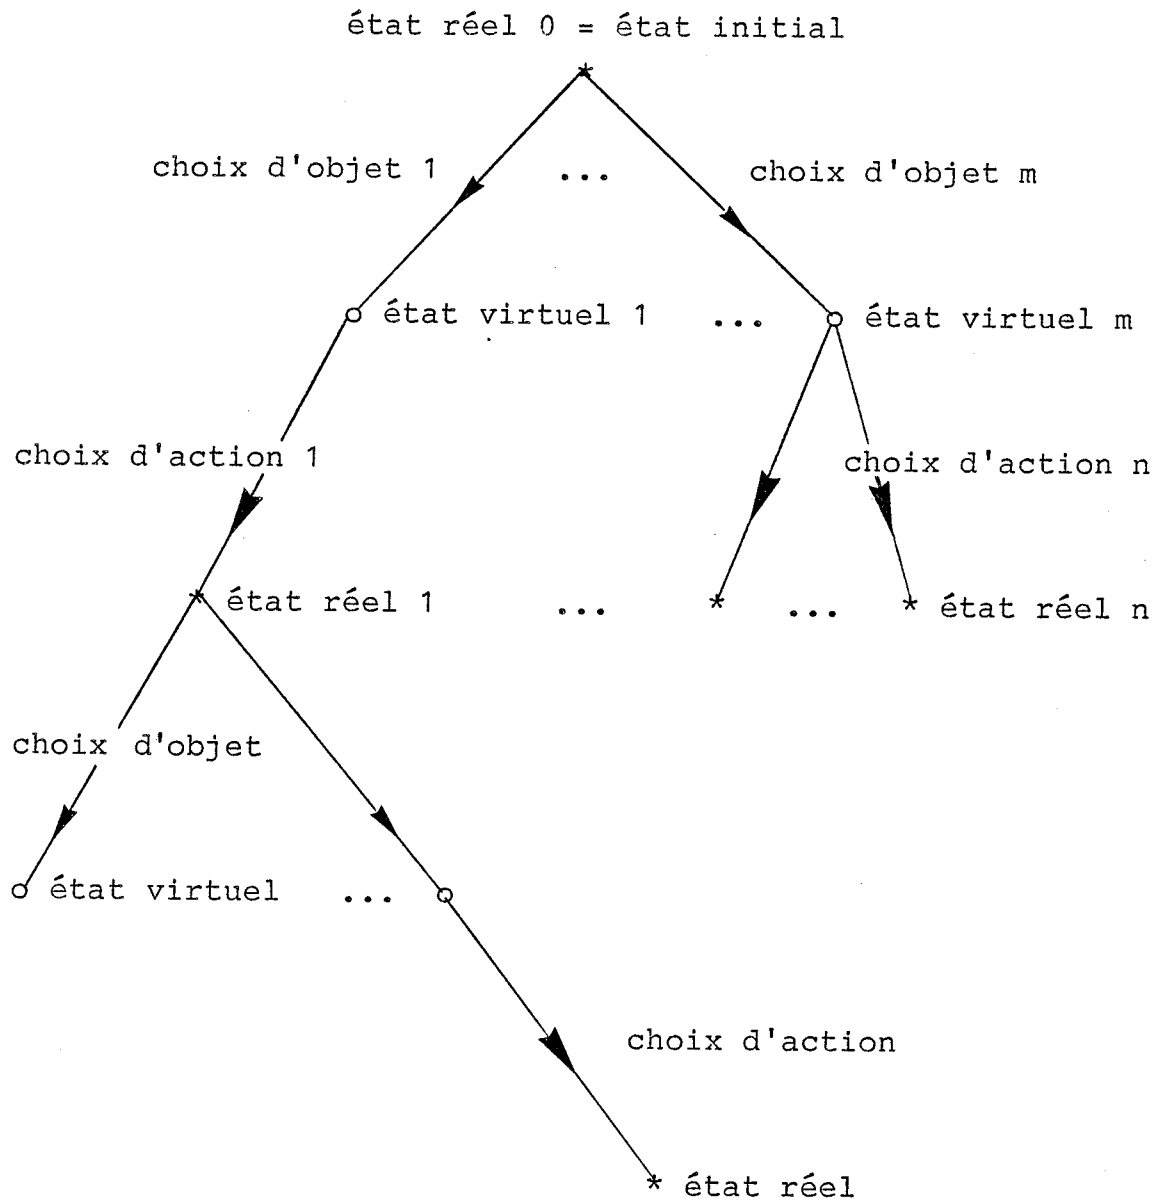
état réel 0 = état initial

choix d'objet 1 ... choix d'objet m

état virtuel 1 ... état virtuel m

choix d'action 1

choix d'action n

état réel 1 ... * ... état réel n

choix d'objet

état virtuel ...

choix d'action

état réel